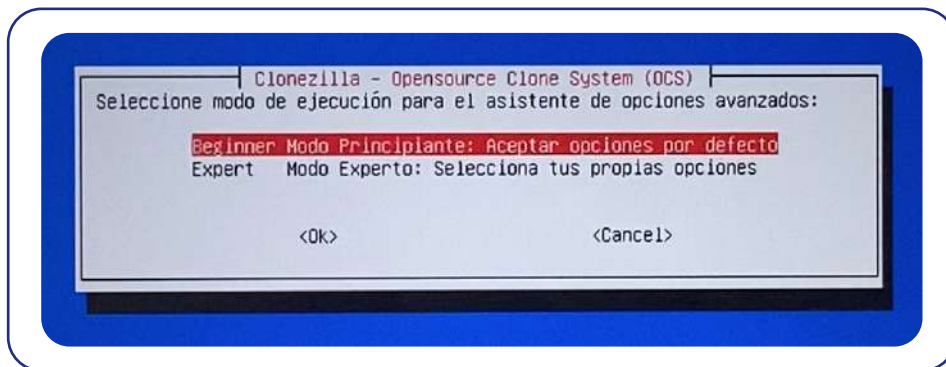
Clonezilla - Opensource Clone System (OCS)
Seleccione modo de ejecución para el asistente de opciones avanzados:

Beginner Modo Principiante: Aceptar opciones por defecto
Expert Modo Experto: Selecciona tus propias opciones

<Ok> <Cancel>